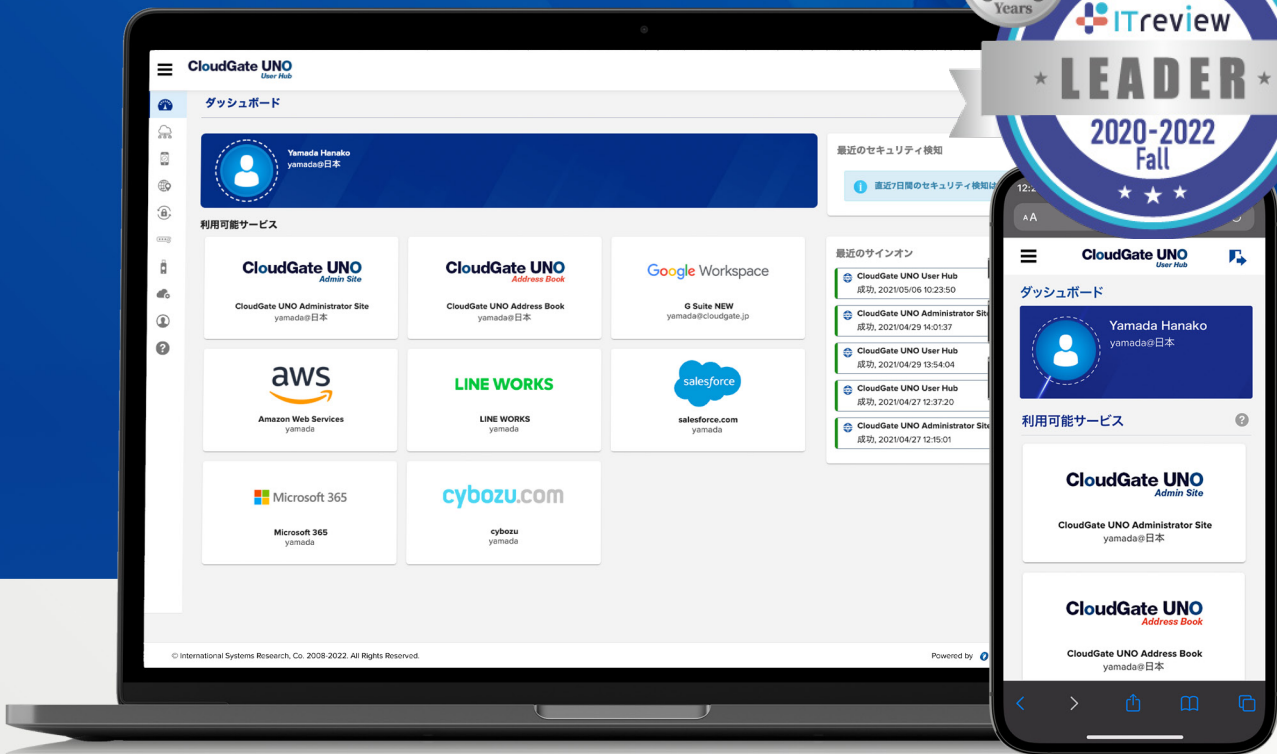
Years
ITreview
LEADER
2020-2022
Fall

CloudGate UNO
User Hub

ダッシュボード

Yamada Hanako
yamada@日本

利用可能サービス

CloudGate UNO
Admin Site
CloudGate UNO Administrator Site
yamada@日本

CloudGate UNO
Address Book
CloudGate UNO Address Book
yamada@日本

Google Workspace
G Suite NEW
yamada@cloudgate.jp

aws
Amazon Web Services
yamada

LINE WORKS
LINE WORKS
yamada

salesforce
salesforce.com
yamada

Microsoft 365
Microsoft 365
yamada

cybozu.com
cybozu
yamada

最近のセキュリティ検知
直近7日間のセキュリティ検知は

最近のサインオン
CloudGate UNO User Hub
成功, 2021/05/06 10:23:50
CloudGate UNO Administrator Site
成功, 2021/04/29 14:01:37
CloudGate UNO User Hub
成功, 2021/04/29 13:54:04
CloudGate UNO User Hub
成功, 2021/04/27 12:37:20
CloudGate UNO Administrator Site
成功, 2021/04/27 12:15:01

© International Systems Research, Co. 2008-2022. All Rights Reserved.
Powered by

12:
AA

CloudGate UNO
User Hub
ダッシュボード
Yamada Hanako
yamada@日本
利用可能サービス
CloudGate UNO
Admin Site
CloudGate UNO Administrator Site
yamada@日本
CloudGate UNO
Address Book
CloudGate UNO Address Book
yamada@日本